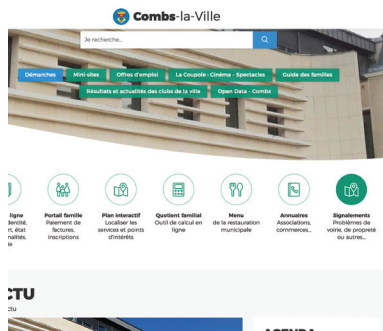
Combs-la-Ville

Je recherche...

Démarches
Mini-sites
Offres d'emploi
La Coupole : Cinéma - Spectacles
Guide des familles
Résultats et actualités des clubs de la ville
Open Data - Combs

ligne
dentité,
rt, état
nalités,
ale...

Portail famille
Paiement de factures, inscriptions

Plan interactif
Localiser les services et points d'intérêts

Quotient familial
Outil de calcul en ligne

Menu
de la restauration municipale

Annuaires
Associations, commerces...

Signalements
Problèmes de voirie, de propreté ou autres...

CTU
ctu

AGENDA